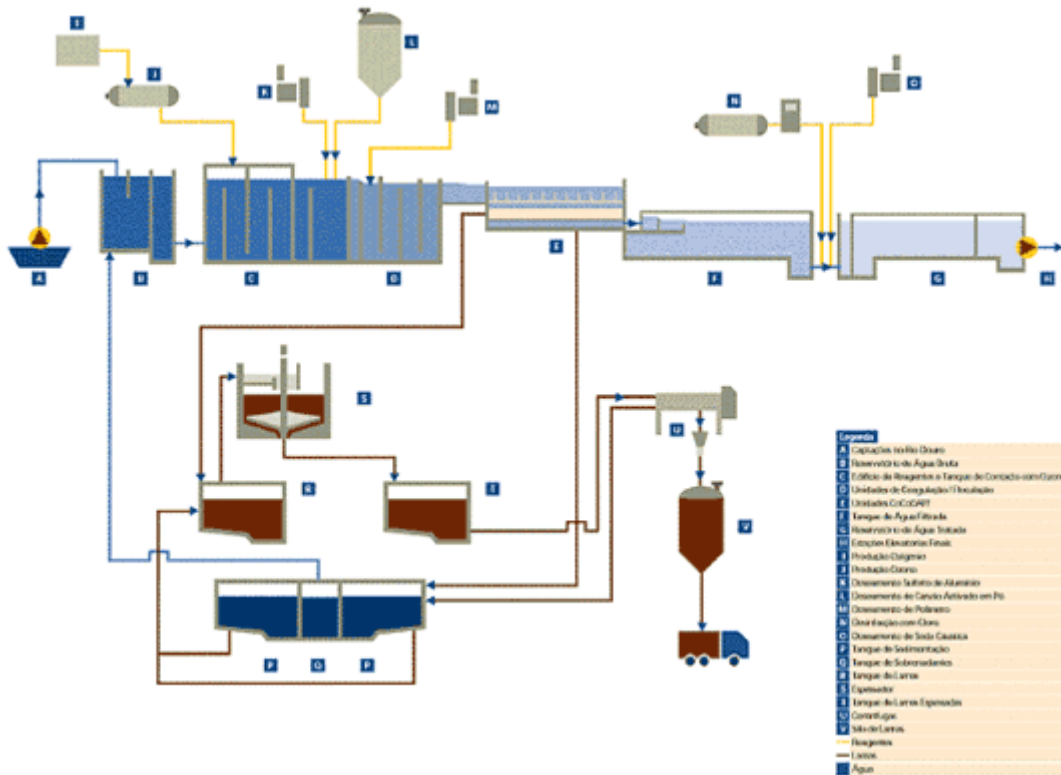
I
J
L
K
M
N
O
A
B
C
D
E
F
G
H
S
R
T
U
V
P
Q
P

Legenda
A Captações no Rio Douro
B Reservatório de Água Bruta
C Edifício de Reagentes e Tanques de Contacto com Ozono
D Unidades de Coagulação / Floculação
E Unidades CoCoDAFF
F Tanque de Água Filtrada
G Reservatório de Água Tratada
H Estações Elevatórias Finais
I Produção Oxigénio
J Produção Ozono
K Doseamento Sulfato de Alumínio
L Doseamento de Carvão Activado em Pó
M Doseamento de Polímero
N Desinfecção com Cloro
O Doseamento de Soda Cáustica
P Tanque de Sedimentação
Q Tanque de Sobrenadantes
R Tanque de Lamas
S Espessador
T Tanque de Lamas Espessadas
U Centrífugas
V Silo de Lamas
Reagentes
Lamas
Água